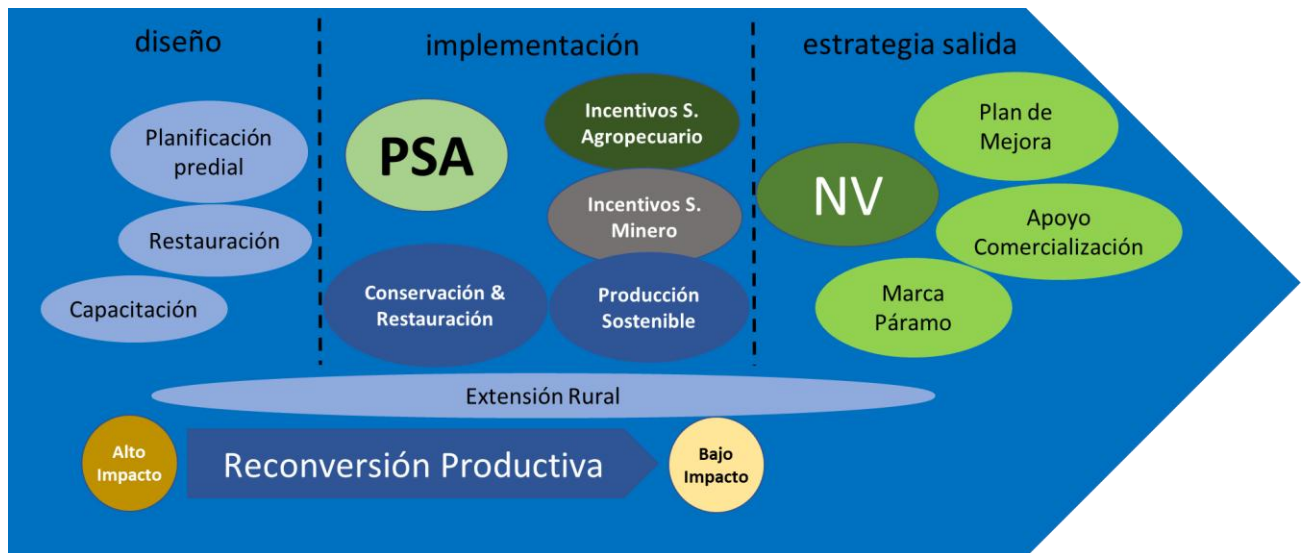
diseño

Planificación predial

Restauración

Capacitación

implementación

PSA

Incentivos S. Agropecuario

Incentivos S. Minero

Conservación & Restauración

Producción Sostenible

estrategia salida

NV

Plan de Mejora

Apoyo Comercialización

Marca Páramo

Extensión Rural

Alto Impacto

Reconversión Productiva

Bajo Impacto